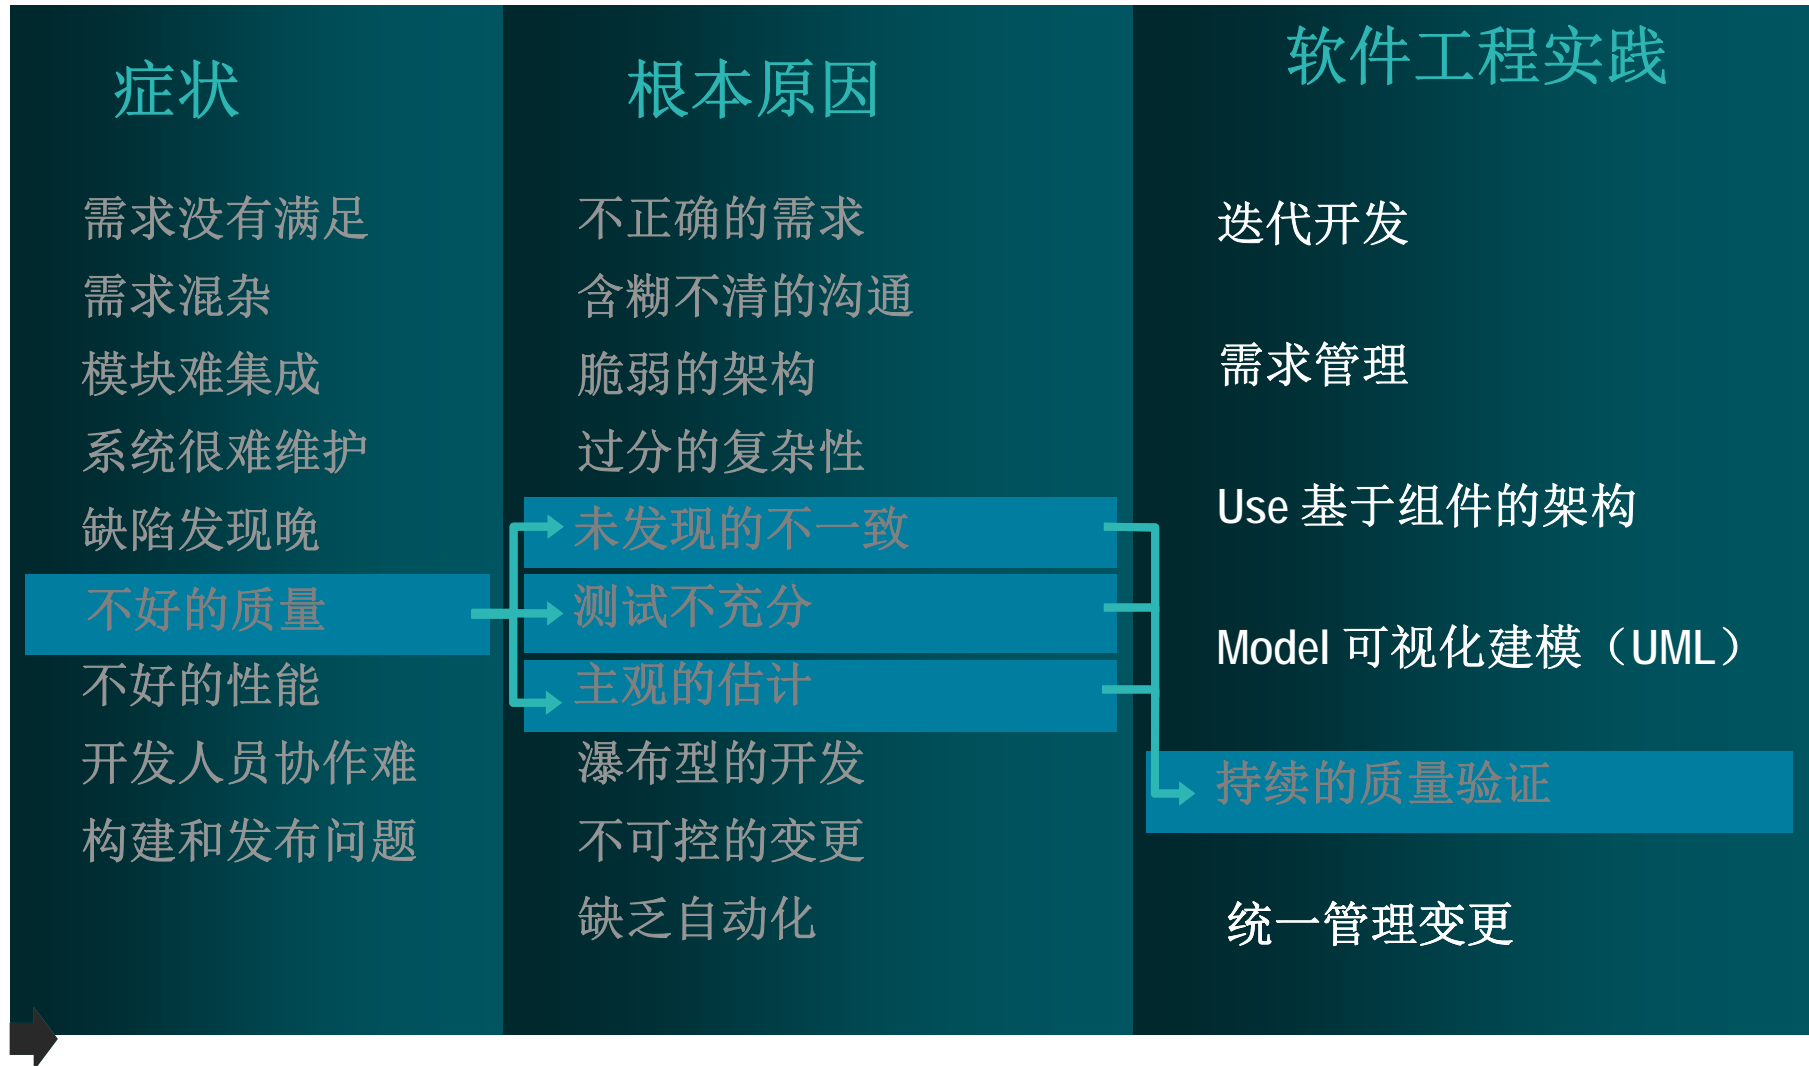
症状

需求没有满足
需求混杂
模块难集成
系统很难维护
缺陷发现晚
不好的质量
不好的性能
开发人员协作难
构建和发布问题

根本原因

不正确的需求
含糊不清的沟通
脆弱的架构
过分的复杂性
未发现的不一致
测试不充分
主观的估计
瀑布型的开发
不可控的变更
缺乏自动化

软件工程实践

迭代开发

需求管理

Use 基于组件的架构

Model 可视化建模（UML）

持续的质量验证

统一管理变更